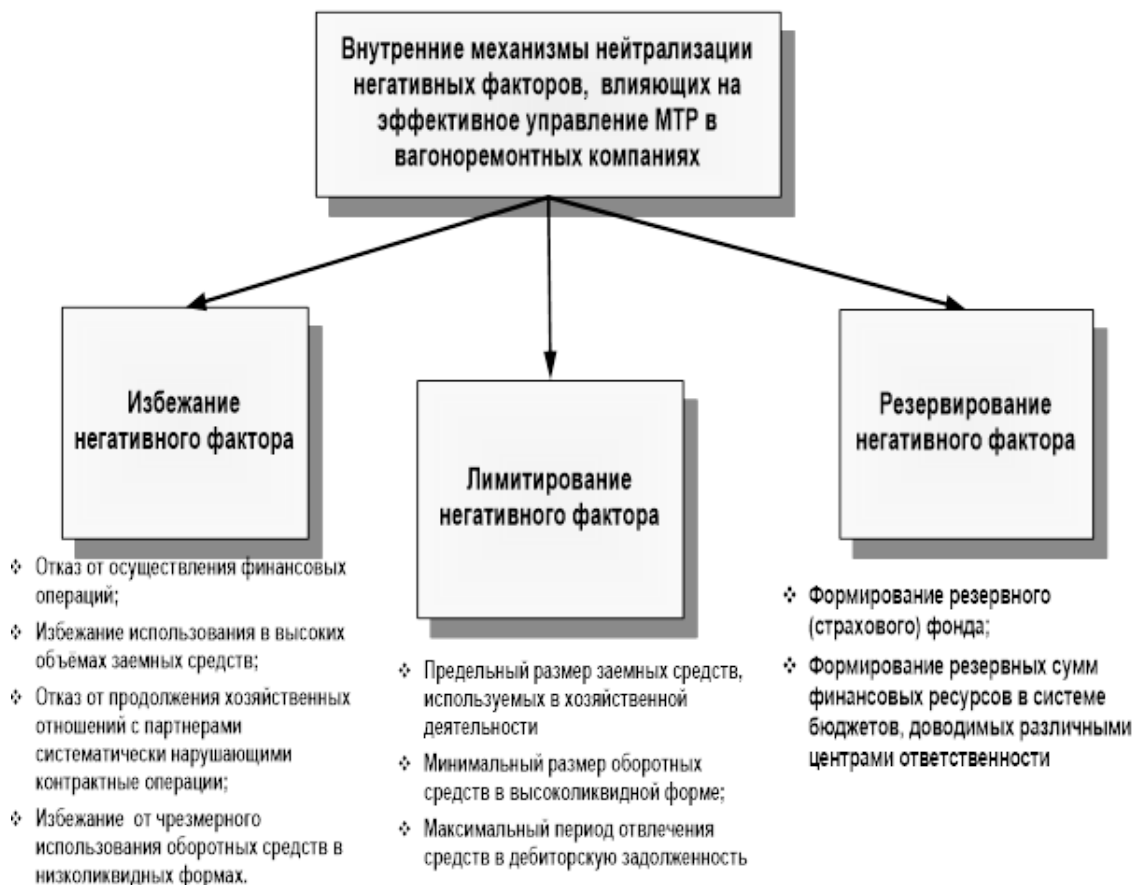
Внутренние механизмы нейтрализации негативных факторов, влияющих на эффективное управление МТР в вагоноремонтных компаниях

Избежание негативного фактора

Лимитирование негативного фактора

Резервирование негативного фактора

❖ Отказ от осуществления финансовых операций;

❖ Избежание использования в высоких объёмах заемных средств;

❖ Отказ от продолжения хозяйственных отношений с партнерами систематически нарушающими контрактные операции;

❖ Избежание от чрезмерного использования оборотных средств в низколиквидных формах.

❖ Предельный размер заемных средств, используемых в хозяйственной деятельности

❖ Минимальный размер оборотных средств в высоколиквидной форме;

❖ Максимальный период отвлечения средств в дебиторскую задолженность

❖ Формирование резервного (страхового) фонда;

❖ Формирование резервных сумм финансовых ресурсов в системе бюджетов, доводимых различными центрами ответственности